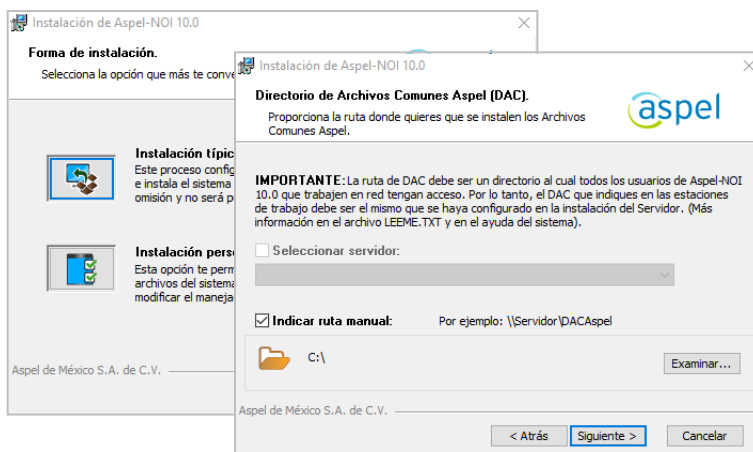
Instalación de Aspel-NOI 10.0

Forma de instalación.

Selecciona la opción que más te conve

Instalación típic

Este proceso config e instala el sistema omisión y no será p

Instalación perso

Esta opción te perm archivos del sistema modificar el maneja

Aspel de México S.A. de C.V.

Instalación de Aspel-NOI 10.0

Directorio de Archivos Comunes Aspel (DAC).

Proporciona la ruta donde quieres que se instalen los Archivos Comunes Aspel.

aspel

IMPORTANTE: La ruta de DAC debe ser un directorio al cual todos los usuarios de Aspel-NOI 10.0 que trabajen en red tengan acceso. Por lo tanto, el DAC que indiques en las estaciones de trabajo debe ser el mismo que se haya configurado en la instalación del Servidor. (Más información en el archivo LEEME.TXT y en el ayuda del sistema).

Seleccionar servidor:

Indicar ruta manual:

Por ejemplo: \\Servidor\DACAspel

C:\

Examinar...

Aspel de México S.A. de C.V.

< Atrás

Siguiente >

Cancelar